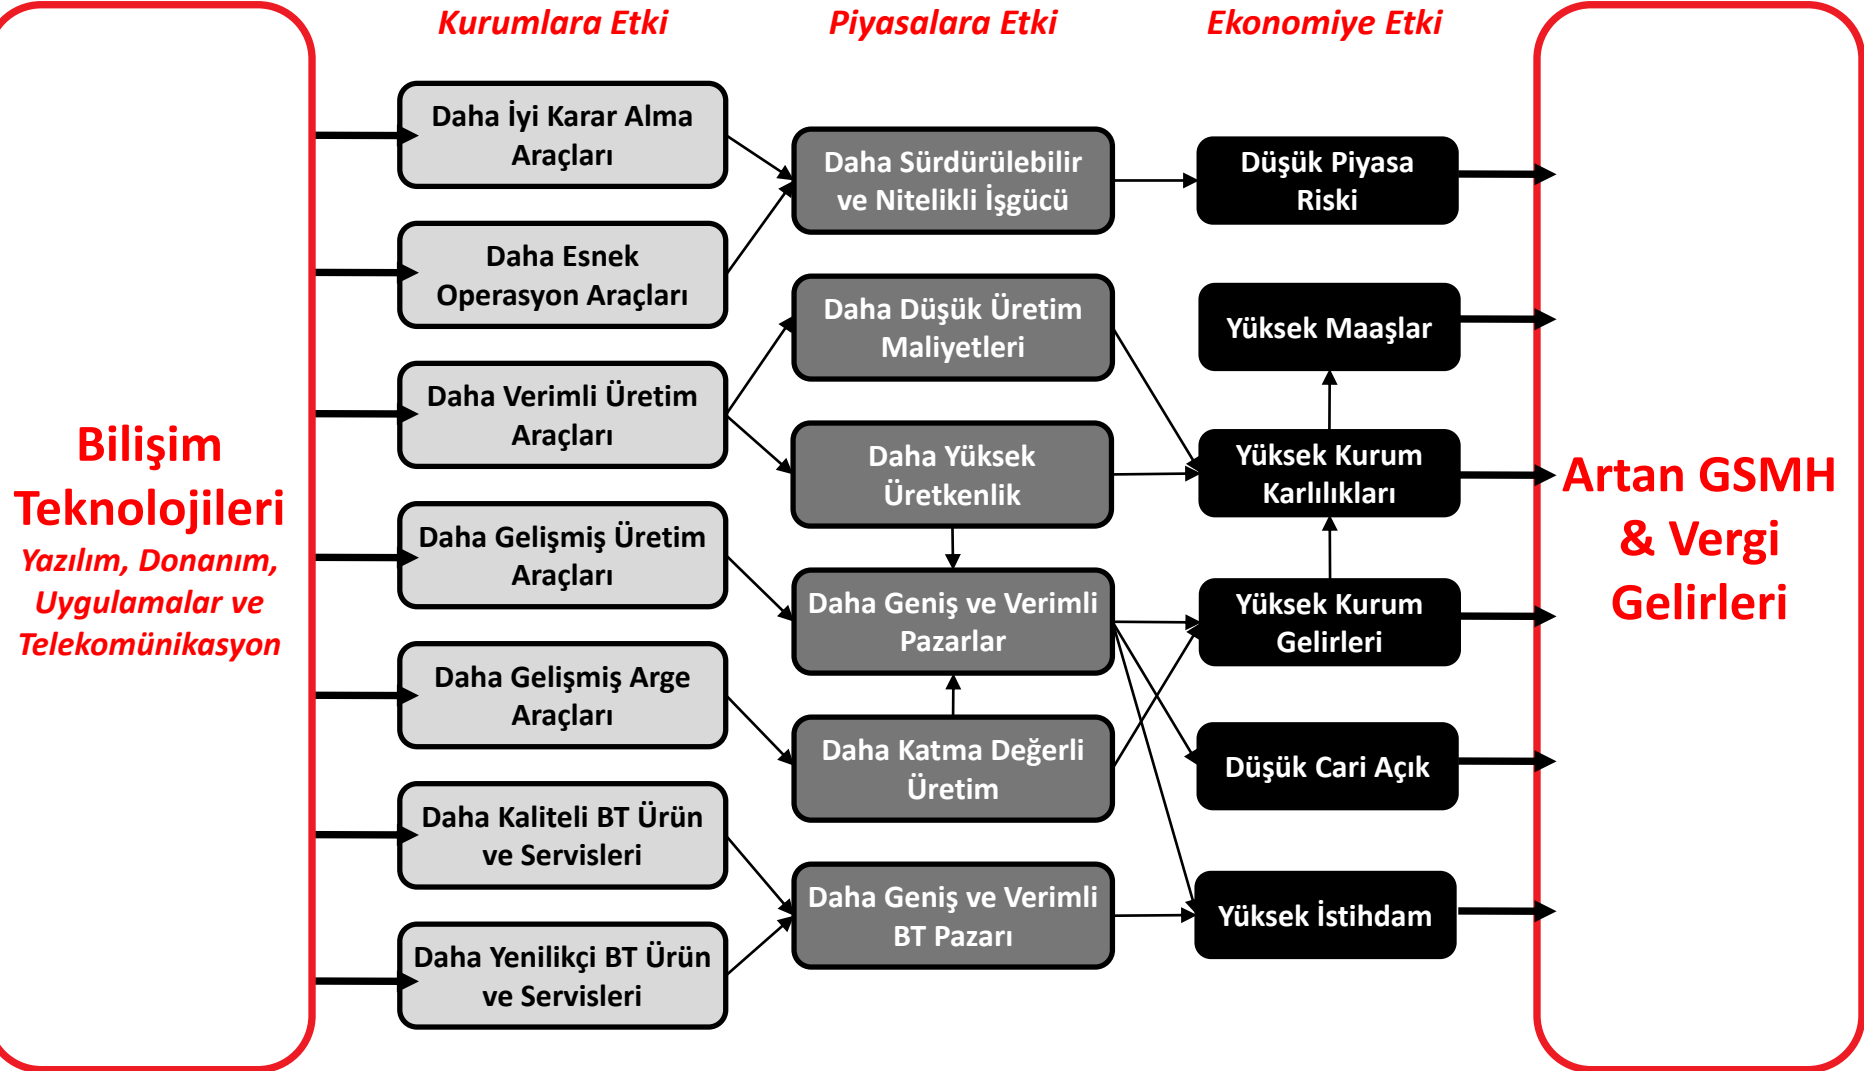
Kurumlara Etki

Piyasalara Etki

Ekonomiye Etki

Bilişim Teknolojileri
Yazılım, Donanım, Uygulamalar ve Telekomünikasyon

Daha İyi Karar Alma Araçları

Daha Esnek Operasyon Araçları

Daha Verimli Üretim Araçları

Daha Gelişmiş Üretim Araçları

Daha Gelişmiş Arge Araçları

Daha Kaliteli BT Ürün ve Servisleri

Daha Yenilikçi BT Ürün ve Servisleri

Daha Sürdürülebilir ve Nitelikli İşgücü

Daha Düşük Üretim Maliyetleri

Daha Yüksek Üretkenlik

Daha Geniş ve Verimli Pazarlar

Daha Katma Değerli Üretim

Daha Geniş ve Verimli BT Pazarı

Düşük Piyasa Riski

Yüksek Maaşlar

Yüksek Kurum Karlılıkları

Yüksek Kurum Gelirleri

Düşük Cari Açık

Yüksek İstihdam

Artan GSMH & Vergi Gelirleri